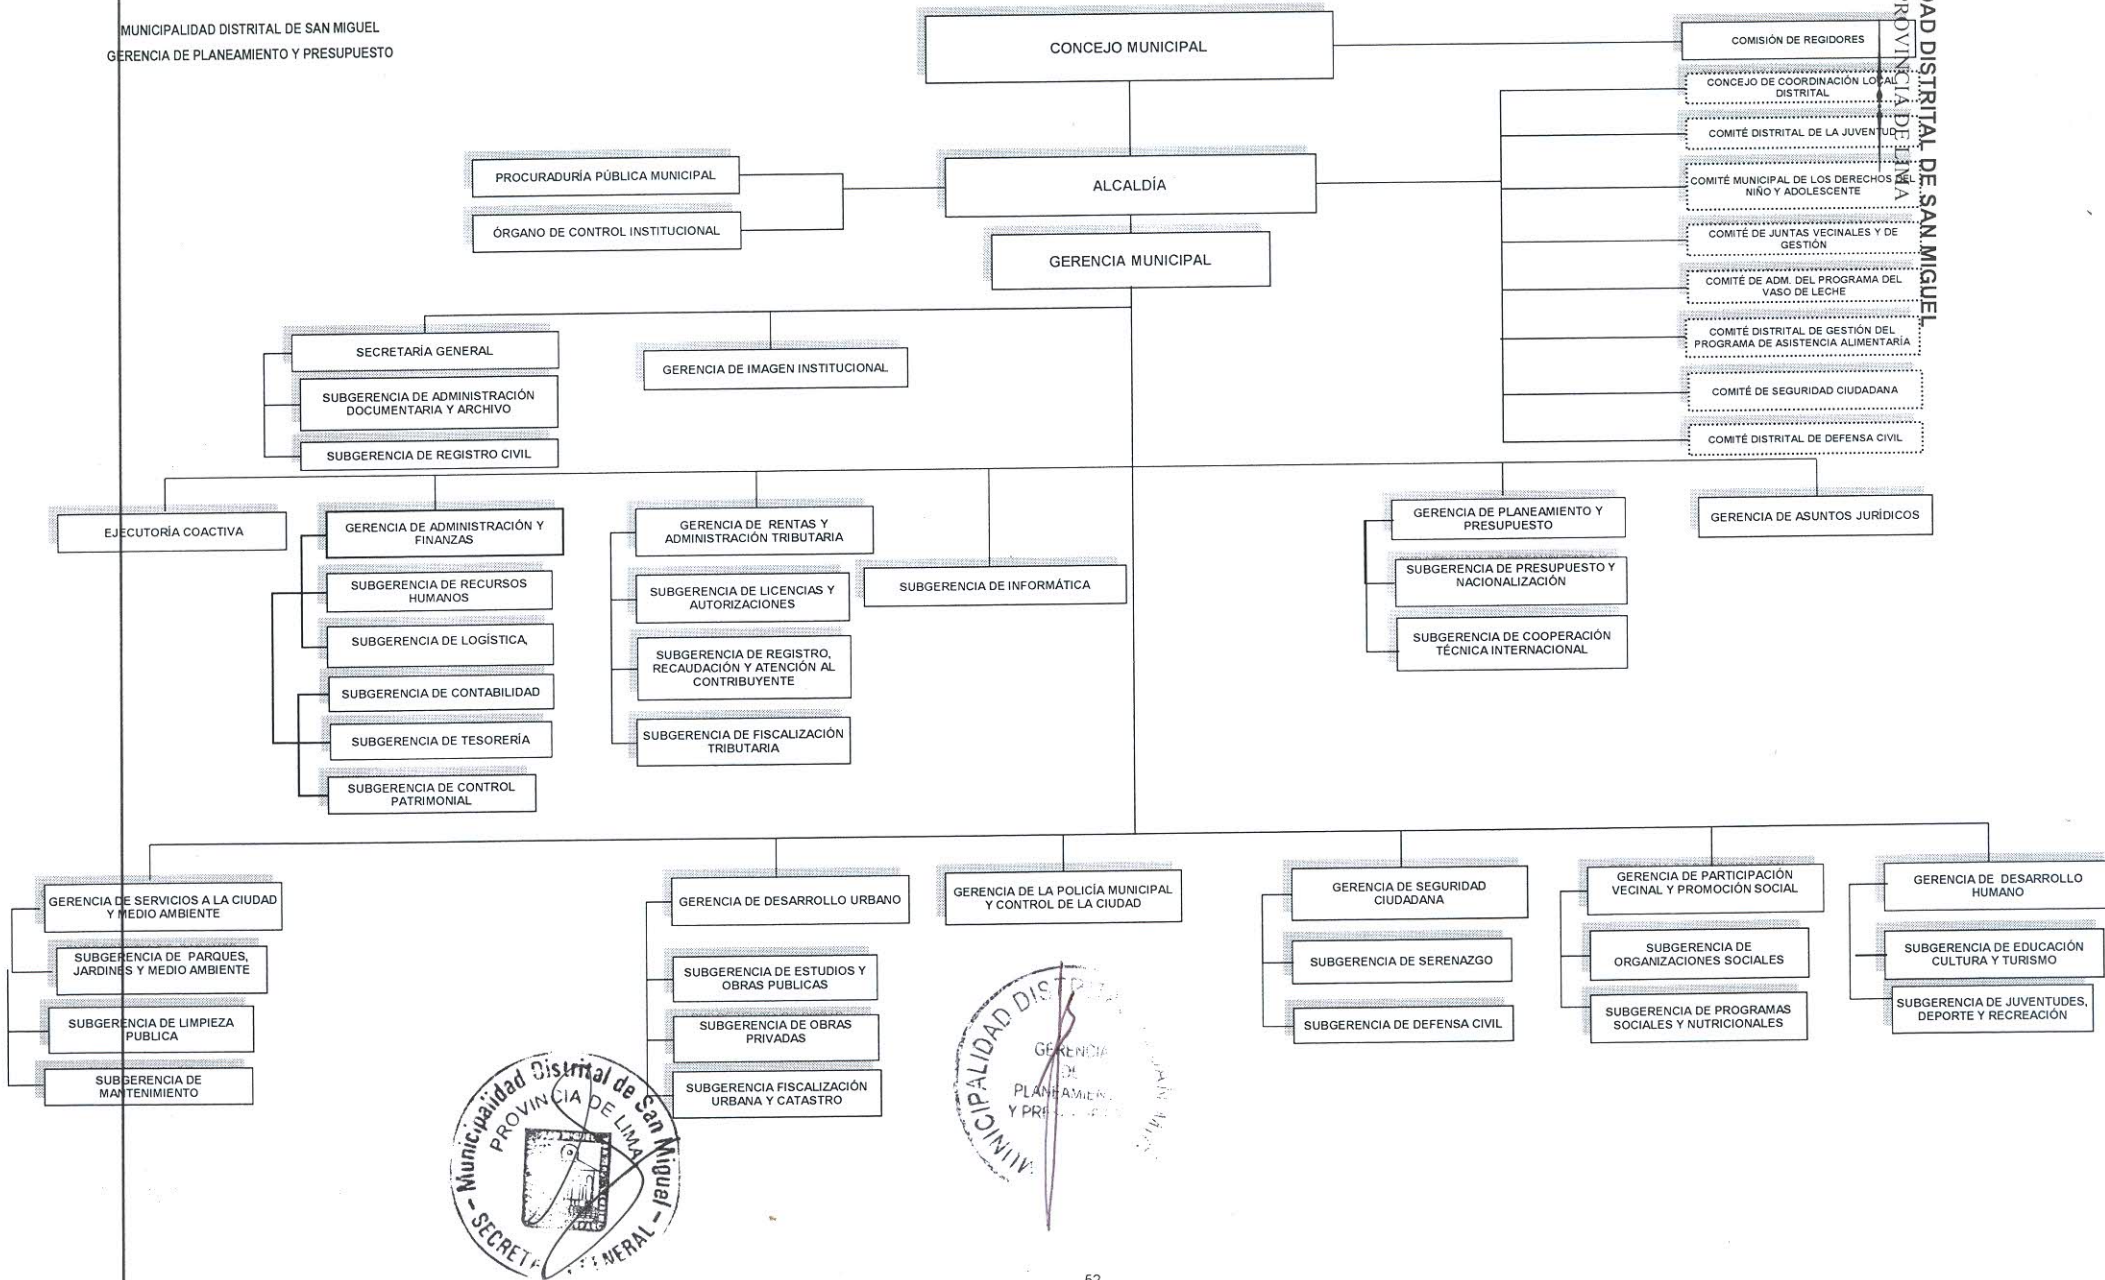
MUNICIPALIDAD DISTRITAL DE SAN MIGUEL
GERENCIA DE PLANEAMIENTO Y PRESUPUESTO

AD DISTRITAL DE SAN MIGUEL
ROVINCIA DE LIMA

CONCEJO MUNICIPAL

COMISIÓN DE REGIDORES

CONCEJO DE COORDINACIÓN LOCAL DISTRITAL

COMITÉ DISTRITAL DE LA JUVENTUD

COMITÉ MUNICIPAL DE LOS DERECHOS DEL NIÑO Y ADOLESCENTE

COMITÉ DE JUNTAS VECINALES Y DE GESTIÓN

COMITÉ DE ADM. DEL PROGRAMA DEL VASO DE LECHE

COMITÉ DISTRITAL DE GESTIÓN DEL PROGRAMA DE ASISTENCIA ALIMENTARÍA

COMITÉ DE SEGURIDAD CIUDADANA

COMITÉ DISTRITAL DE DEFENSA CIVIL

PROCURADURÍA PÚBLICA MUNICIPAL

ÓRGANO DE CONTROL INSTITUCIONAL

ALCALDÍA

GERENCIA MUNICIPAL

SECRETARÍA GENERAL

SUBGERENCIA DE ADMINISTRACIÓN DOCUMENTARIA Y ARCHIVO

SUBGERENCIA DE REGISTRO CIVIL

GERENCIA DE IMAGEN INSTITUCIONAL

EJECUTORÍA COACTIVA

GERENCIA DE ADMINISTRACIÓN Y FINANZAS

SUBGERENCIA DE RECURSOS HUMANOS

SUBGERENCIA DE LOGÍSTICA,

SUBGERENCIA DE CONTABILIDAD

SUBGERENCIA DE TESORERÍA

SUBGERENCIA DE CONTROL PATRIMONIAL

GERENCIA DE RENTAS Y ADMINISTRACIÓN TRIBUTARIA

SUBGERENCIA DE LICENCIAS Y AUTORIZACIONES

SUBGERENCIA DE REGISTRO, RECAUDACIÓN Y ATENCIÓN AL CONTRIBUYENTE

SUBGERENCIA DE FISCALIZACIÓN TRIBUTARIA

SUBGERENCIA DE INFORMÁTICA

GERENCIA DE PLANEAMIENTO Y PRESUPUESTO

SUBGERENCIA DE PRESUPUESTO Y NACIONALIZACIÓN

SUBGERENCIA DE COOPERACIÓN TÉCNICA INTERNACIONAL

GERENCIA DE ASUNTOS JURÍDICOS

GERENCIA DE SERVICIOS A LA CIUDAD Y MEDIO AMBIENTE

SUBGERENCIA DE PARQUES, JARDINES Y MEDIO AMBIENTE

SUBGERENCIA DE LIMPIEZA PUBLICA

SUBGERENCIA DE MANTENIMIENTO

GERENCIA DE DESARROLLO URBANO

SUBGERENCIA DE ESTUDIOS Y OBRAS PUBLICAS

SUBGERENCIA DE OBRAS PRIVADAS

SUBGERENCIA FISCALIZACIÓN URBANA Y CATASTRO

GERENCIA DE LA POLICÍA MUNICIPAL Y CONTROL DE LA CIUDAD

GERENCIA DE SEGURIDAD CIUDADANA

SUBGERENCIA DE SERENAZGO

SUBGERENCIA DE DEFENSA CIVIL

GERENCIA DE PARTICIPACIÓN VECINAL Y PROMOCIÓN SOCIAL

SUBGERENCIA DE ORGANIZACIONES SOCIALES

SUBGERENCIA DE PROGRAMAS SOCIALES Y NUTRICIONALES

GERENCIA DE DESARROLLO HUMANO

SUBGERENCIA DE EDUCACIÓN CULTURA Y TURISMO

SUBGERENCIA DE JUVENTUDES, DEPORTE Y RECREACIÓN

Municipalidad Distrital de San Miguel
PROVINCIA DE LIMA
SECRET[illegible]ENERAL

MUNICIPALIDAD DIST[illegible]
GERENCIA DE PLANEAMIEN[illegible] Y PRE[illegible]

52